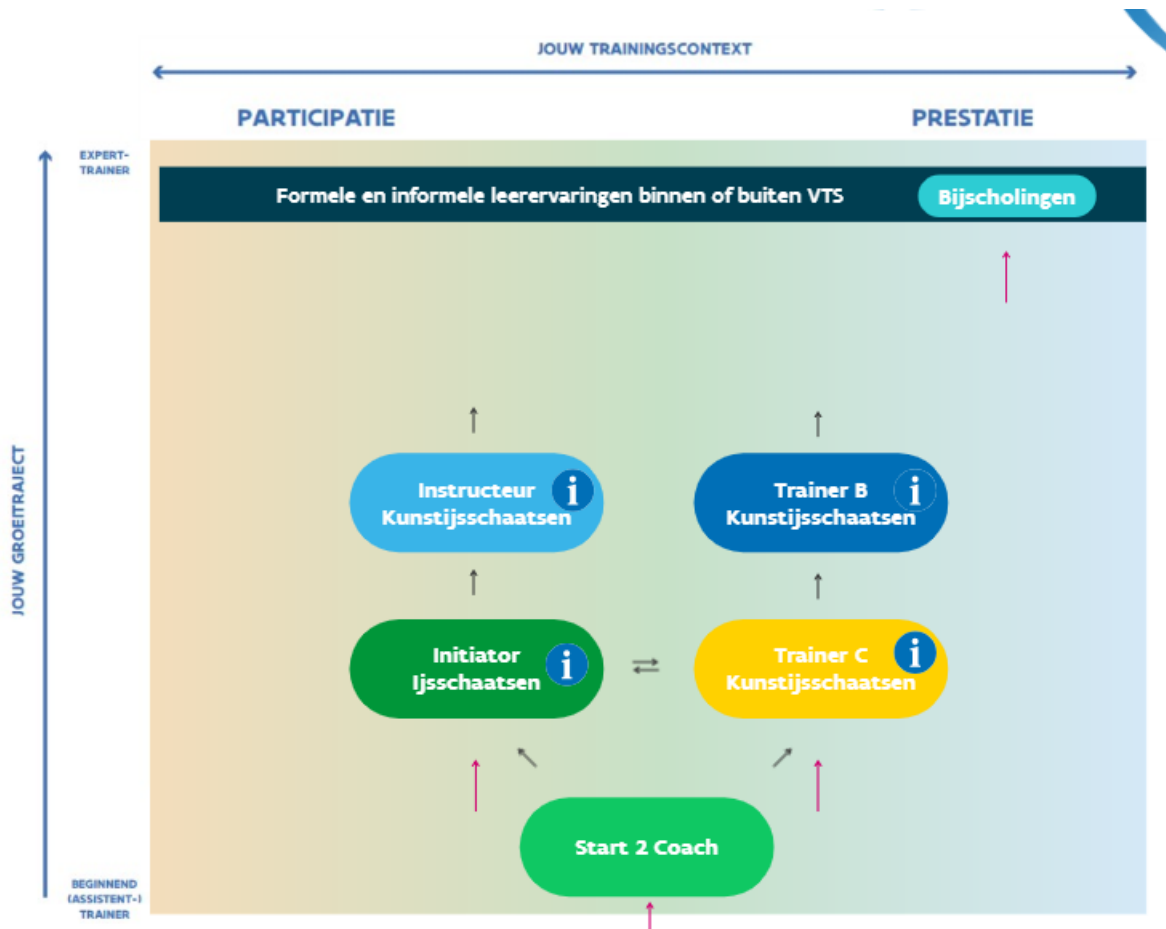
JOUW TRAININGSCONTEXT

PARTICIPATIE

PRESTATIE

EXPERT-TRAINER

Formele en informele leerervaringen binnen of buiten VTS

Bijscholingen

JOUW GROEITRAJECT

Instructeur Kunstijsschaatsen

i

Trainer B Kunstijsschaatsen

i

Initiator Ijsschaatsen

i

Trainer C Kunstijsschaatsen

i

Start 2 Coach

BEGINNEND (ASSISTENT-) TRAINER